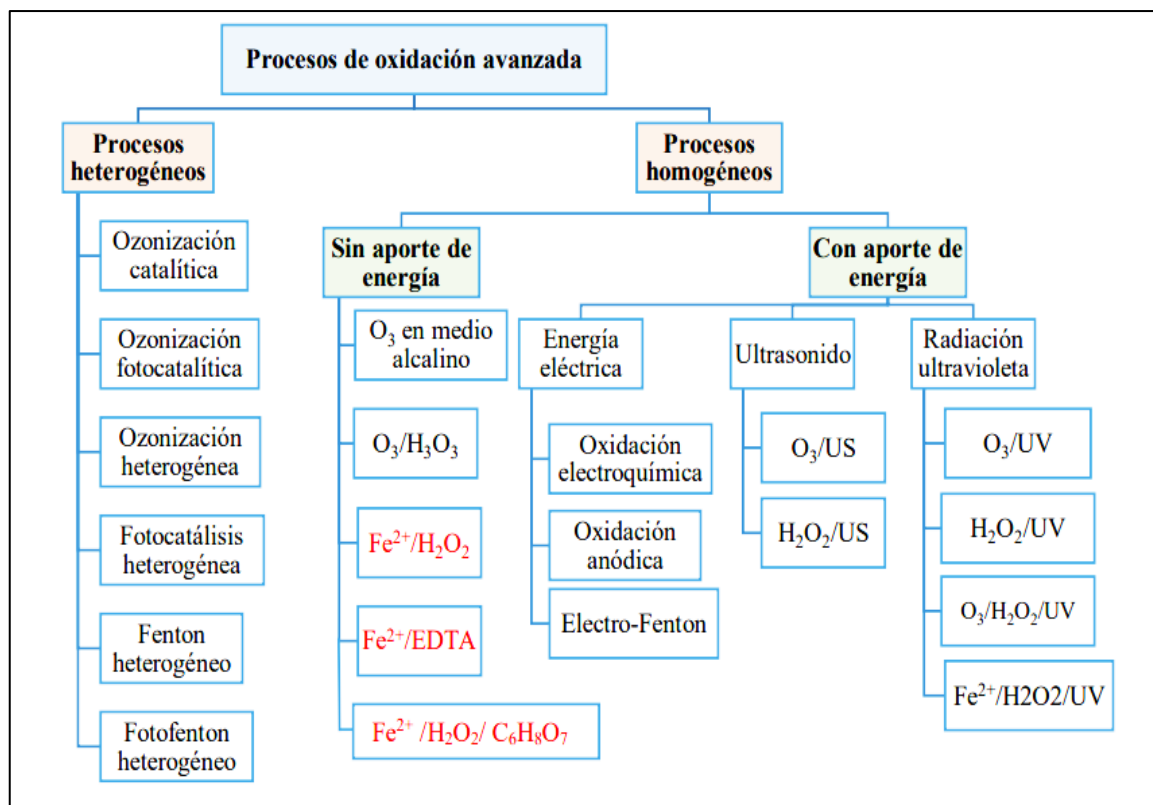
Procesos de oxidación avanzada

Procesos heterogéneos

Ozonización catalítica

Ozonización fotocatalítica

Ozonización heterogénea

Fotocatálisis heterogénea

Fenton heterogéneo

Fotofenton heterogéneo

Procesos homogéneos

Sin aporte de energía

$O_3$ en medio alcalino

$O_3/H_3O_3$

$Fe^{2+}/H_2O_2$

$Fe^{2+}$/EDTA

$Fe^{2+}$ /$H_2O_2$/ $C_6H_8O_7$

Con aporte de energía

Energía eléctrica

Oxidación electroquímica

Oxidación anódica

Electro-Fenton

Ultrasonido

$O_3$/US

$H_2O_2$/US

Radiación ultravioleta

$O_3$/UV

$H_2O_2$/UV

$O_3/H_2O_2$/UV

$Fe^{2+}$/H2O2/UV